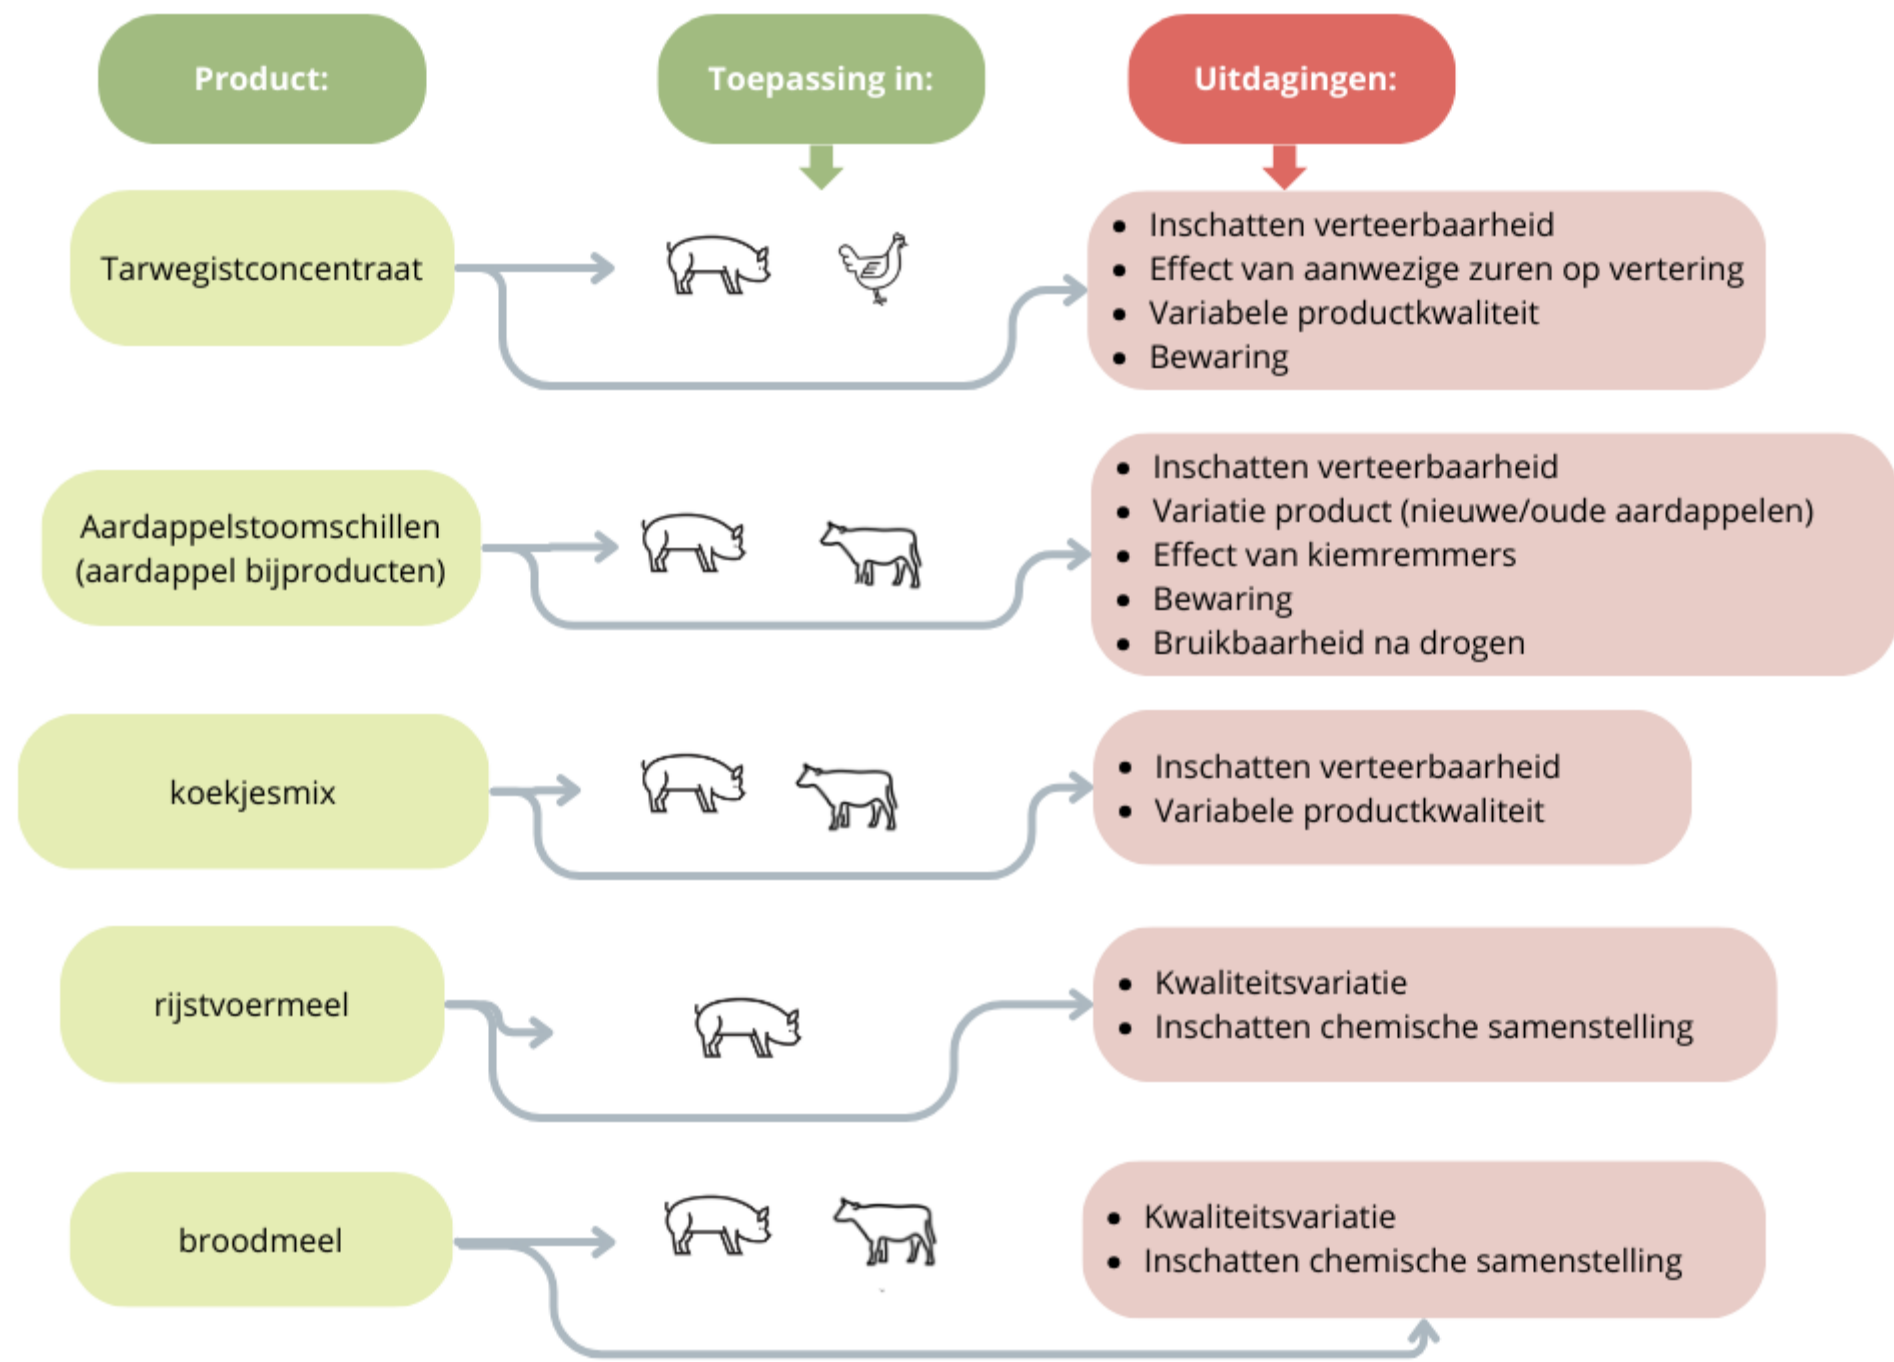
Product:

Toepassing in:

Uitdagingen:

Tarwegistconcentraat

- Inschatten verteerbaarheid
- Effect van aanwezige zuren op vertering
- Variabele productkwaliteit
- Bewaring

Aardappelstoomschillen (aardappel bijproducten)

- Inschatten verteerbaarheid
- Variatie product (nieuwe/oude aardappelen)
- Effect van kiemremmers
- Bewaring
- Bruikbaarheid na drogen

koekjesmix

- Inschatten verteerbaarheid
- Variabele productkwaliteit

rijstvoermeel

- Kwaliteitsvariatie
- Inschatten chemische samenstelling

broodmeel

- Kwaliteitsvariatie
- Inschatten chemische samenstelling